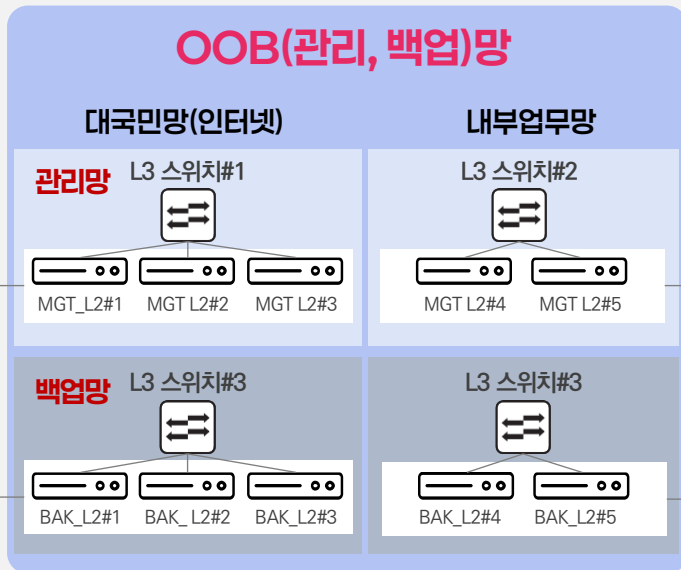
OOB(관리, 백업)망

대국민망(인터넷)

내부업무망

관리망

L3 스위치#1

MGT_L2#1 MGT L2#2 MGT L2#3

L3 스위치#2

MGT L2#4 MGT L2#5

백업망

L3 스위치#3

BAK_L2#1 BAK_L2#2 BAK_L2#3

L3 스위치#3

BAK_L2#4 BAK_L2#5